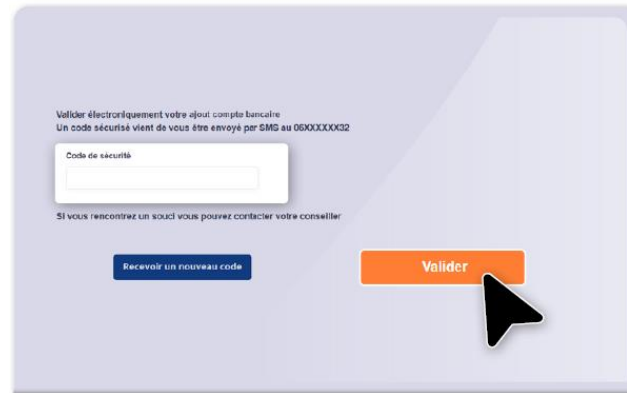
Valider électroniquement votre ajout compte bancaire
Un code sécurisé vient de vous être envoyé par SMS au 06XXXXXX32

Code de sécurité

Si vous rencontrez un souci vous pouvez contacter votre conseiller

Recevoir un nouveau code

Valider